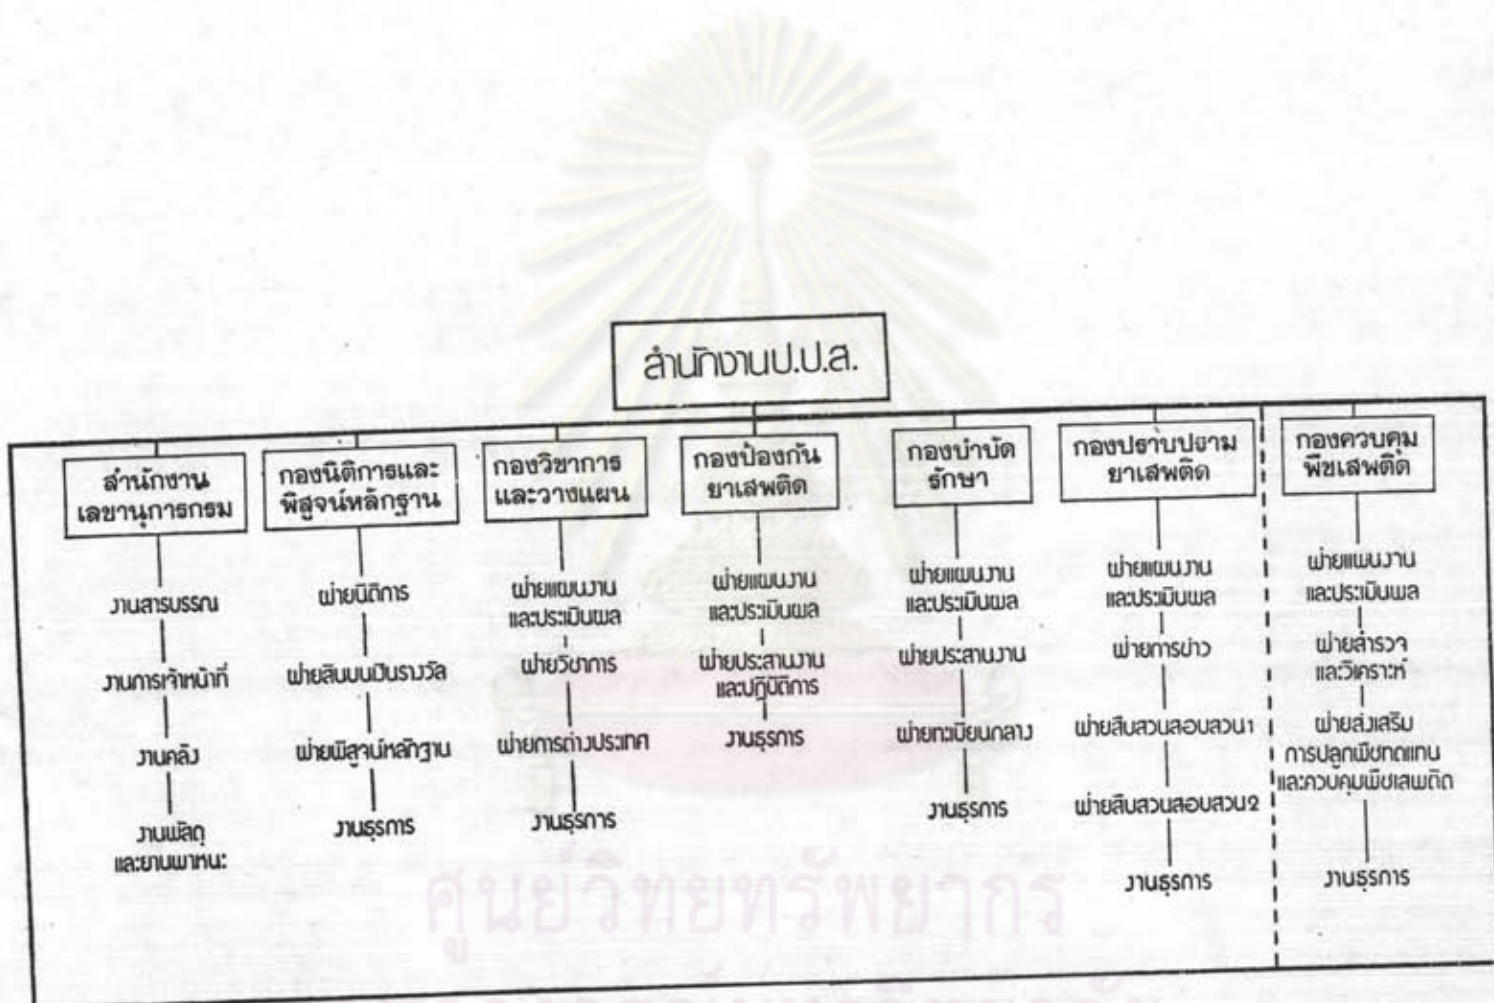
สำนักงานป.ป.ส.

สำนักงานเลขานุการกรม
งานสารบรรณ
งานการเจ้าหน้าที่
งานคลัง
งานพัสดุและยานพาหนะ

กองนิติการและพิสูจน์หลักฐาน
ฝ่ายนิติการ
ฝ่ายสินบนเงินรางวัล
ฝ่ายพิสูจน์หลักฐาน
งานธุรการ

กองวิชาการและวางแผน
ฝ่ายแผนงานและประเมินผล
ฝ่ายวิชาการ
ฝ่ายการต่างประเทศ
งานธุรการ

กองป้องกันยาเสพติด
ฝ่ายแผนงานและประเมินผล
ฝ่ายประสานงานและปฏิบัติการ
งานธุรการ

กองบำบัดรักษา
ฝ่ายแผนงานและประเมินผล
ฝ่ายประสานงาน
ฝ่ายทะเบียนกลาง
งานธุรการ

กองปราบปรามยาเสพติด
ฝ่ายแผนงานและประเมินผล
ฝ่ายการข่าว
ฝ่ายสืบสวนสอบสวน1
ฝ่ายสืบสวนสอบสวน2
งานธุรการ

กองควบคุมพืชเสพติด
ฝ่ายแผนงานและประเมินผล
ฝ่ายสำรวจและวิเคราะห์
ฝ่ายส่งเสริมการปลูกพืชทดแทนและควบคุมพืชเสพติด
งานธุรการ

ศูนย์วิทยทรัพยากร